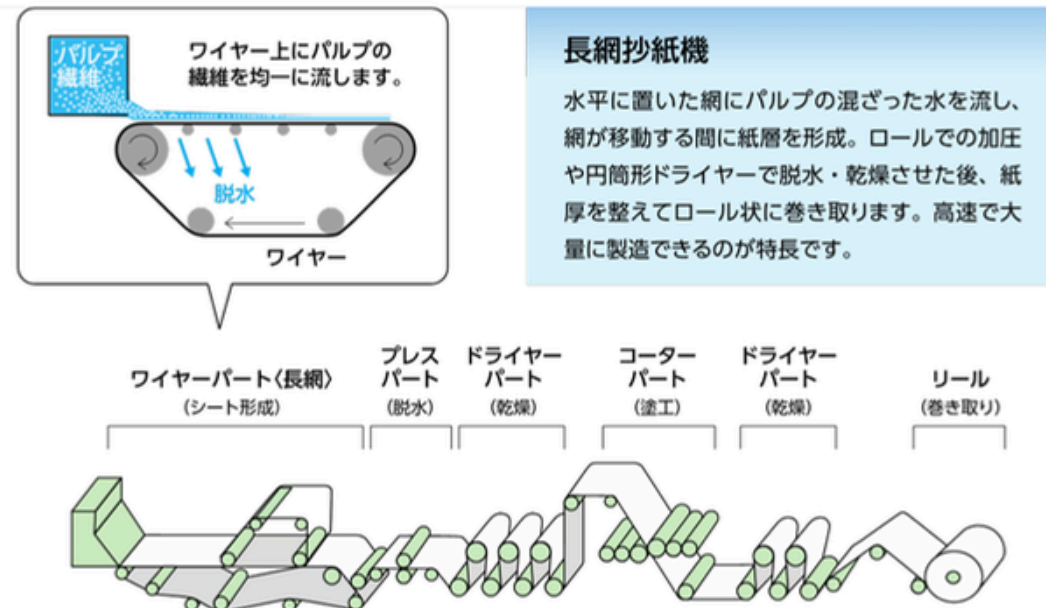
パルプ繊維

ワイヤー上にパルプの繊維を均一に流します。

脱水

ワイヤー

長網抄紙機

水平に置いた網にパルプの混ざった水を流し、網が移動する間に紙層を形成。ロールでの加圧や円筒形ドライヤーで脱水・乾燥させた後、紙厚を整えてロール状に巻き取ります。高速で大量に製造できるのが特長です。

ワイヤーパート〈長網〉
（シート形成）

プレスパート
（脱水）

ドライヤーパート
（乾燥）

コーターパート
（塗工）

ドライヤーパート
（乾燥）

リール
（巻き取り）